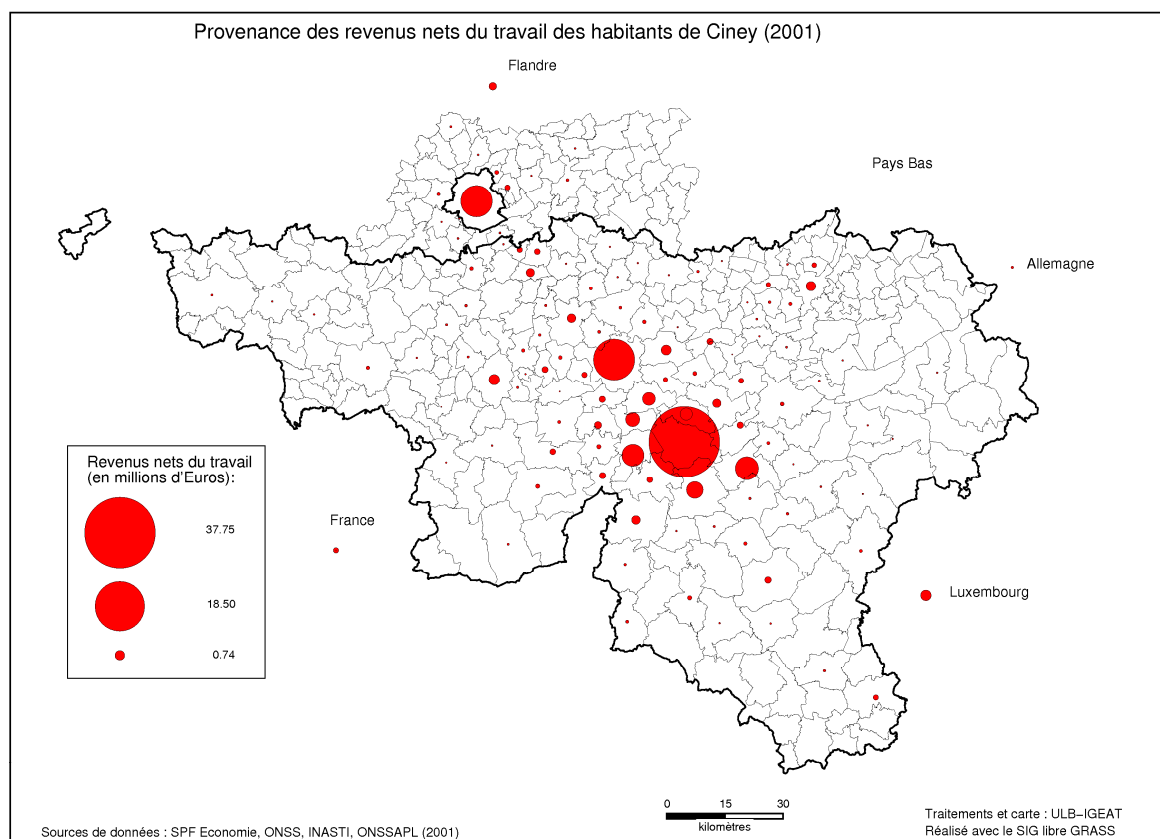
Provenance des revenus nets du travail des habitants de Ciney (2001)

Flandre

Pays Bas

Allemagne

France

Luxembourg

Revenus nets du travail
(en millions d'Euros):

37.75

18.50

0.74

0 15 30
kilomètres

Sources de données : SPF Economie, ONSS, INASTI, ONSSAPL (2001)

Traitements et carte : ULB–IGEAT
Réalisé avec le SIG libre GRASS